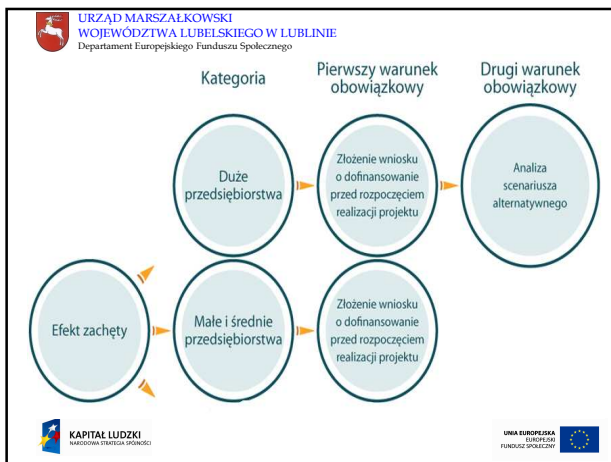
URZĄD MARSZAŁKOWSKI
WOJEWÓDZTWA LUBELSKIEGO W LUBLINIE
Departament Europejskiego Funduszu Społecznego

Kategoria

Pierwszy warunek obowiązkowy

Drugi warunek obowiązkowy

Duże przedsiębiorstwa

Złożenie wniosku o dofinansowanie przed rozpoczęciem realizacji projektu

Analiza scenariusza alternatywnego

Efekt zachęty

Małe i średnie przedsiębiorstwa

Złożenie wniosku o dofinansowanie przed rozpoczęciem realizacji projektu

KAPITAŁ LUDZKI
NARODOWA STRATEGIA SPÓJNOŚCI

UNIA EUROPEJSKA
EUROPEJSKI
FUNDUSZ SPOŁECZNY